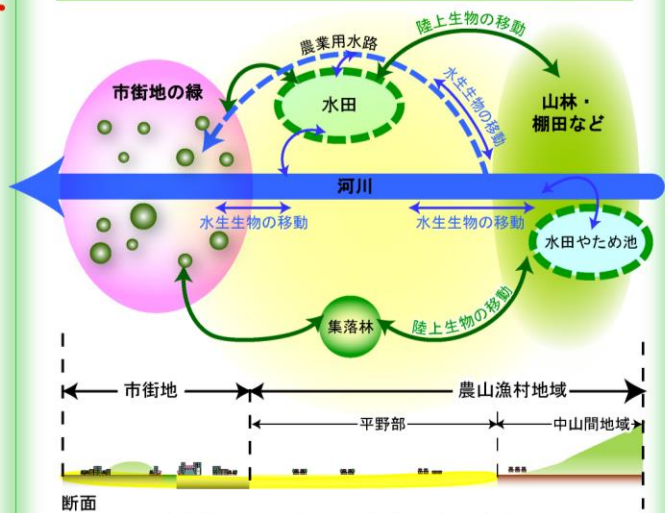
陸上生物の移動

農業用水路

市街地の緑

水田

水生生物の移動

山林・棚田など

河川

水生生物の移動

水生生物の移動

水田やため池

陸上生物の移動

集落林

市街地

農山漁村地域

平野部

中山間地域

断面